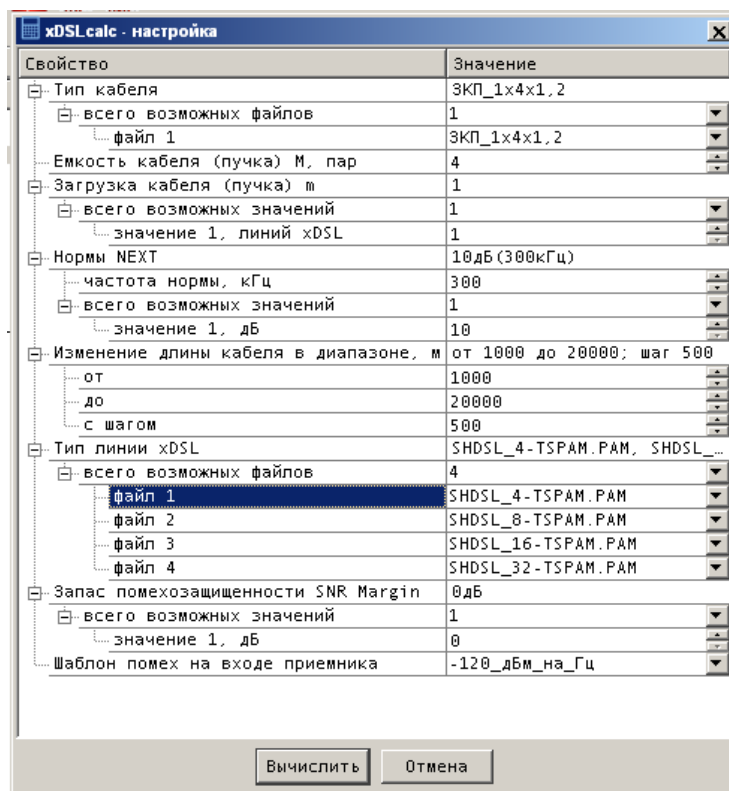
xDSLcalc - настройка

| Свойство | Значение |
|---|---|
| Тип кабеля | ЗКП_1х4х1,2 |
| всего возможных файлов | 1 |
| файл 1 | ЗКП_1х4х1,2 |
| Емкость кабеля (пучка) M, пар | 4 |
| Загрузка кабеля (пучка) m | 1 |
| всего возможных значений | 1 |
| значение 1, линий xDSL | 1 |
| Нормы NEXT | 10дБ(300кГц) |
| частота нормы, кГц | 300 |
| всего возможных значений | 1 |
| значение 1, дБ | 10 |
| Изменение длины кабеля в диапазоне, м | от 1000 до 20000; шаг 500 |
| от | 1000 |
| до | 20000 |
| с шагом | 500 |
| Тип линии xDSL | SHDSL_4-TSPAM.PAM, SHDSL_... |
| всего возможных файлов | 4 |
| файл 1 | SHDSL_4-TSPAM.PAM |
| файл 2 | SHDSL_8-TSPAM.PAM |
| файл 3 | SHDSL_16-TSPAM.PAM |
| файл 4 | SHDSL_32-TSPAM.PAM |
| Запас помехозащищенности SNR Margin | 0дБ |
| всего возможных значений | 1 |
| значение 1, дБ | 0 |
| Шаблон помех на входе приемника | -120_дБм_на_Гц |

Вычислить Отмена